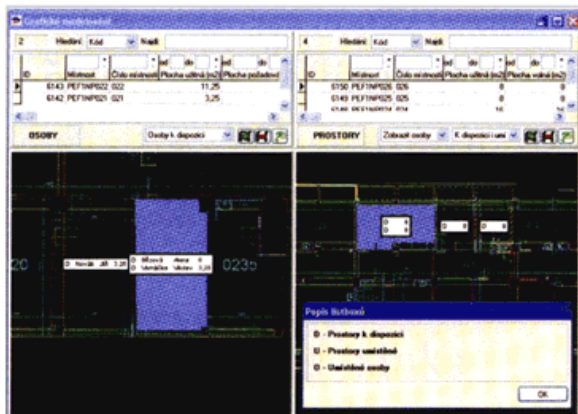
Grafické modelování

2 Hledání Kód Najdi

ID | Místnost | Číslo místnosti | Plocha užitná (m2) | Plocha požadovaná
6143 | PEF1NP022 | 022 | 11,25 |
6142 | PEF1NP021 | 021 | 3,25 |

OSOBY Osoby k dispozici

4 Hledání Kód Najdi

ID | Místnost | Číslo místnosti | Plocha užitná (m2) | Plocha volná (m2)
6150 | PEF1NP026 | 026 | 8 | 0
6149 | PEF1NP025 | 025 | 8 | 0

PROSTORY Zobrazit osoby K dispozici i umí

20

023

D Novák Jiří 3,25

D Mlčoch Alena 0
D Vondráček Václav 3,25

Popis tlačítek

D - Prostory k dispozici
U - Prostory umístěné
O - Umístěné osoby

OK